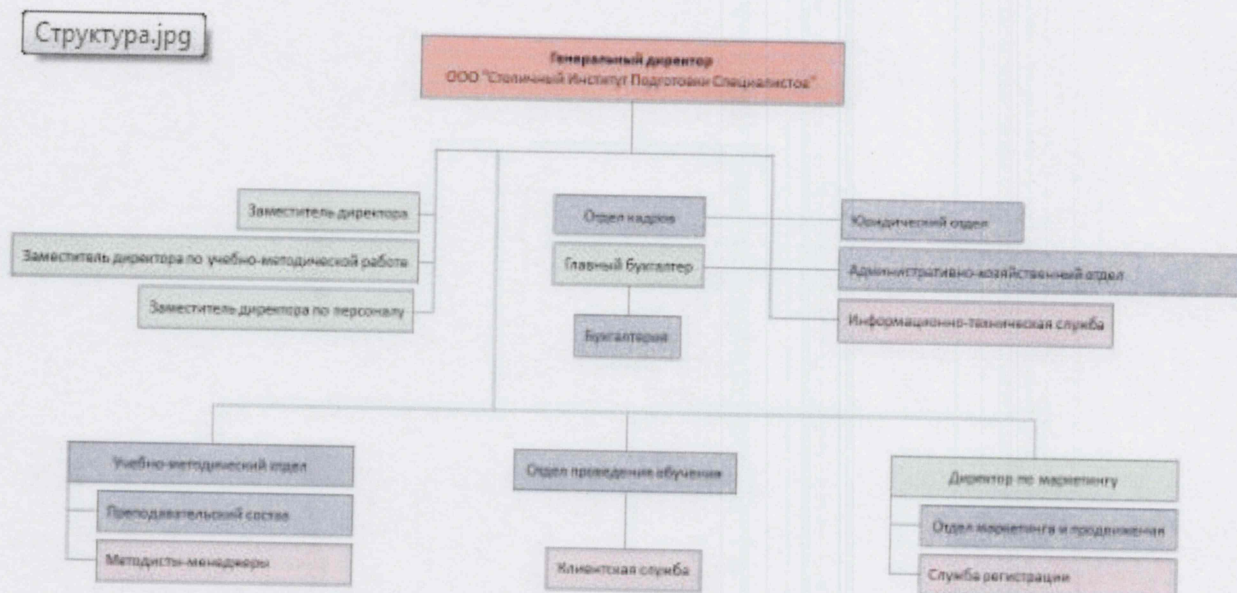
Структура.jpg

Генеральный директор
ООО "Столичный Институт Подготовки Специалистов"

Заместитель директора

Заместитель директора по учебно-методической работе

Заместитель директора по персоналу

Отдел кадров

Главный бухгалтер

Бухгалтерия

Юридический отдел

Административно-хозяйственный отдел

Информационно-техническая служба

Учебно-методический отдел

Преподавательский состав

Методисты-менеджеры

Отдел проведения обучения

Клиентская служба

Директор по маркетингу

Отдел маркетинга и продвижения

Служба регистрации